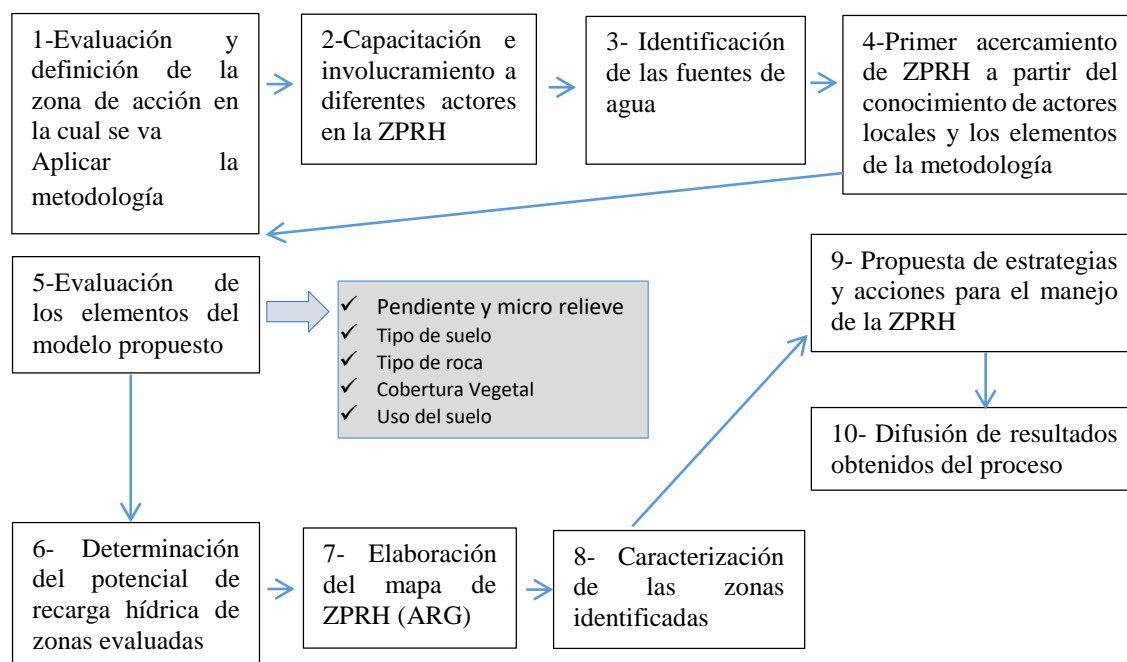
1-Evaluación y definición de la zona de acción en la cual se va Aplicar la metodología

2-Capacitación e involucramiento a diferentes actores en la ZPRH

3- Identificación de las fuentes de agua

4-Primer acercamiento de ZPRH a partir del conocimiento de actores locales y los elementos de la metodología

5-Evaluación de los elementos del modelo propuesto

✓ Pendiente y micro relieve
✓ Tipo de suelo
✓ Tipo de roca
✓ Cobertura Vegetal
✓ Uso del suelo

9- Propuesta de estrategias y acciones para el manejo de la ZPRH

10- Difusión de resultados obtenidos del proceso

6- Determinación del potencial de recarga hídrica de zonas evaluadas

7- Elaboración del mapa de ZPRH (ARG)

8- Caracterización de las zonas identificadas